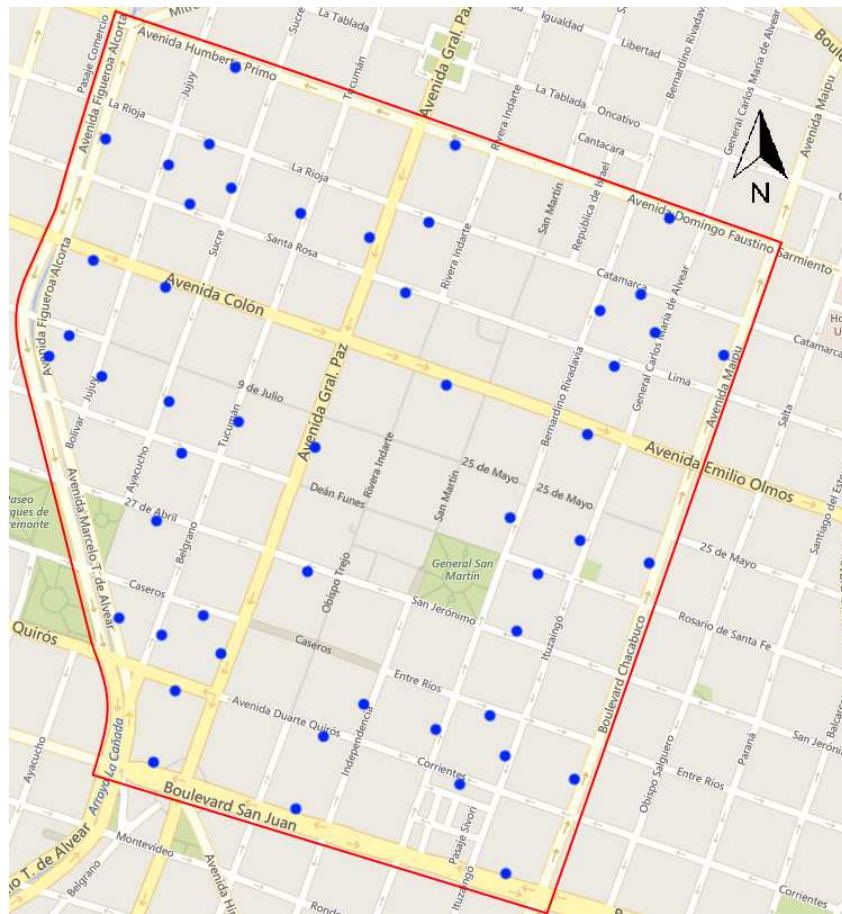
Mitre
Sucre
La Tablada
Avenida Gral. Paz
Igualdad
Libertad
Bernardino Rivadavia
General Carlos María de Alvear
Boule
Pasaje Comercio
Avenida Humberto Primo
Avenida Figueroa Alcorta
Jujuy
Tucumán
La Tablada
Oncativo
Avenida Maipú
La Rioja
Rivera Indarte
Cantacara
N
La Rioja
San Martín
República de Israel
Avenida Domingo Faustino Sarmiento
Sucre
Santa Rosa
Rivera Indarte
Catamarca
Avenida Figueroa Alcorta
Avenida Colón
Ho
U
Catamarca
Jujuy
9 de Julio
Lima
General Carlos María de Alvear
Avenida Maipú
Bolívar
Tucumán
Avenida Gral. Paz
Rivera Indarte
Bernardino Rivadavia
Salta
Ayacucho
Avenida Emilio Olmos
Paseo
rques de
remonte
Avenida Marcelo T. de Alvear
27 de Abril
Belgrano
Deán Funes
San Martín
25 de Mayo
25 de Mayo
Santiago del Este
General San Martín
25 de Mayo
Caseros
Obispo Trejo
San Jerónimo
Rosario de Santa Fe
Quirós
Caseros
Ituzaingó
Boulevard Chacabuco
Entre Ríos
Balcar
Avenida Duarte Quirós
Independencia
San Jeróni
Ayacucho
Arroyo La Cañada
Corrientes
Obispo Salguero
Entre Ríos
Paraná
Boulevard San Juan
Pasaje Sivori
io T. de Alvear
Montevideo
Avenida Hi
Belgrano
Ituzaingó
Rondo
Corrientes